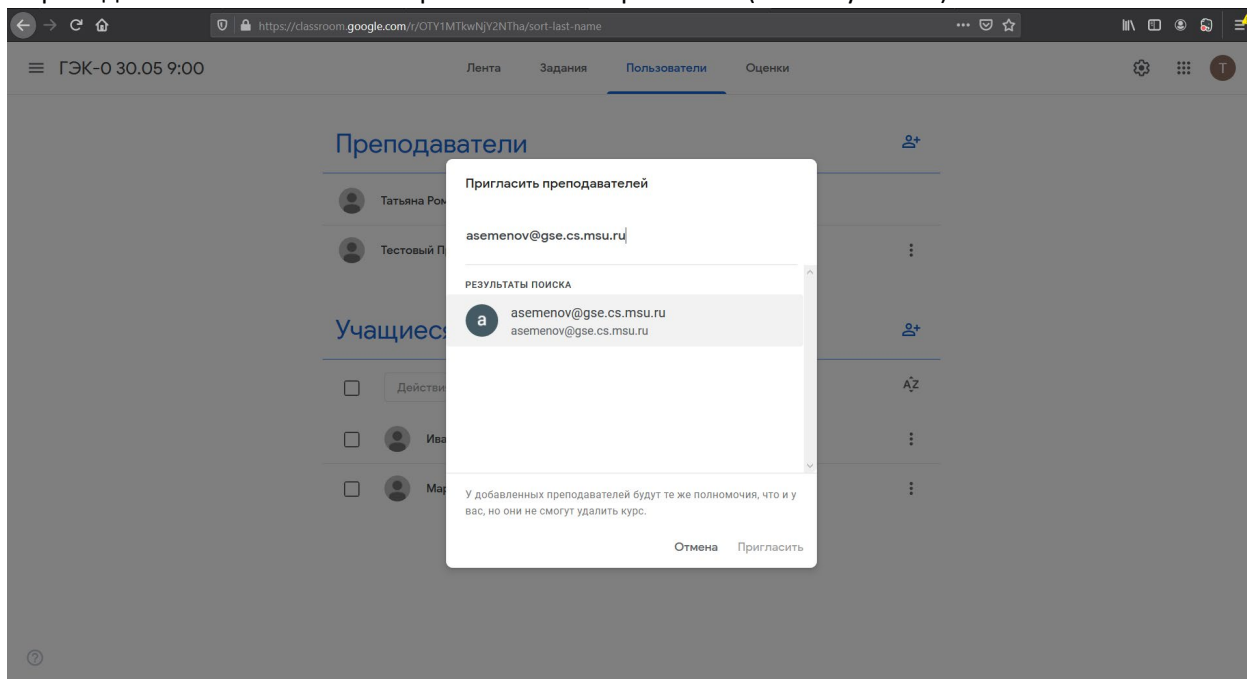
https://classroom.google.com/r/OTY1MTkwNjY2NTha/sort-last-name

ГЭК-0 30.05 9:00

Лента Задания Пользователи Оценки

T

Преподаватели

Татьяна Ром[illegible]

Тестовый П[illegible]

Учащиес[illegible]

Действи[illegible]

Ива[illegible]

Мар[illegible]

Пригласить преподавателей

asemenov@gse.cs.msu.ru

РЕЗУЛЬТАТЫ ПОИСКА

a asemenov@gse.cs.msu.ru
asemenov@gse.cs.msu.ru

У добавленных преподавателей будут те же полномочия, что и у вас, но они не смогут удалить курс.

Отмена Пригласить